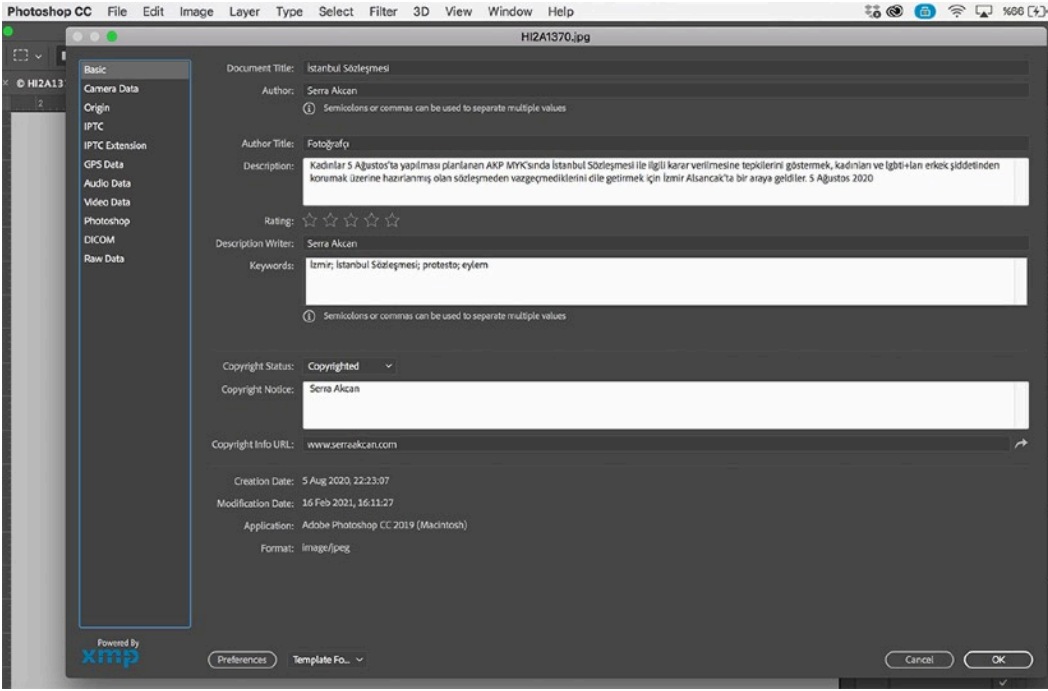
Photoshop CC File Edit Image Layer Type Select Filter 3D View Window Help

%66

HI2A1370.jpg

HI2A13

Basic
Camera Data
Origin
IPTC
IPTC Extension
GPS Data
Audio Data
Video Data
Photoshop
DICOM
Raw Data

Document Title: İstanbul Sözleşmesi
Author: Serra Akcan
Semicolons or commas can be used to separate multiple values
Author Title: Fotoğrafçı
Description: Kadınlar 5 Ağustos'ta yapılması planlanan AKP MYK'sında İstanbul Sözleşmesi ile ilgili karar verilmesine tepkilerini göstermek, kadınları ve lgbti+ları erkek şiddetinden korumak üzerine hazırlanmış olan sözleşmeden vazgeçmediklerini dile getirmek için İzmir Alsancak'ta bir araya geldiler. 5 Ağustos 2020
Rating: ☆ ☆ ☆ ☆ ☆
Description Writer: Serra Akcan
Keywords: İzmir; İstanbul Sözleşmesi; protesto; eylem
Semicolons or commas can be used to separate multiple values
Copyright Status: Copyrighted
Copyright Notice: Serra Akcan
Copyright Info URL: www.serraakcan.com
Creation Date: 5 Aug 2020, 22:23:07
Modification Date: 16 Feb 2021, 16:11:27
Application: Adobe Photoshop CC 2019 (Macintosh)
Format: image/jpeg

Powered By
xmp

Preferences
Template Fo...
Cancel
OK